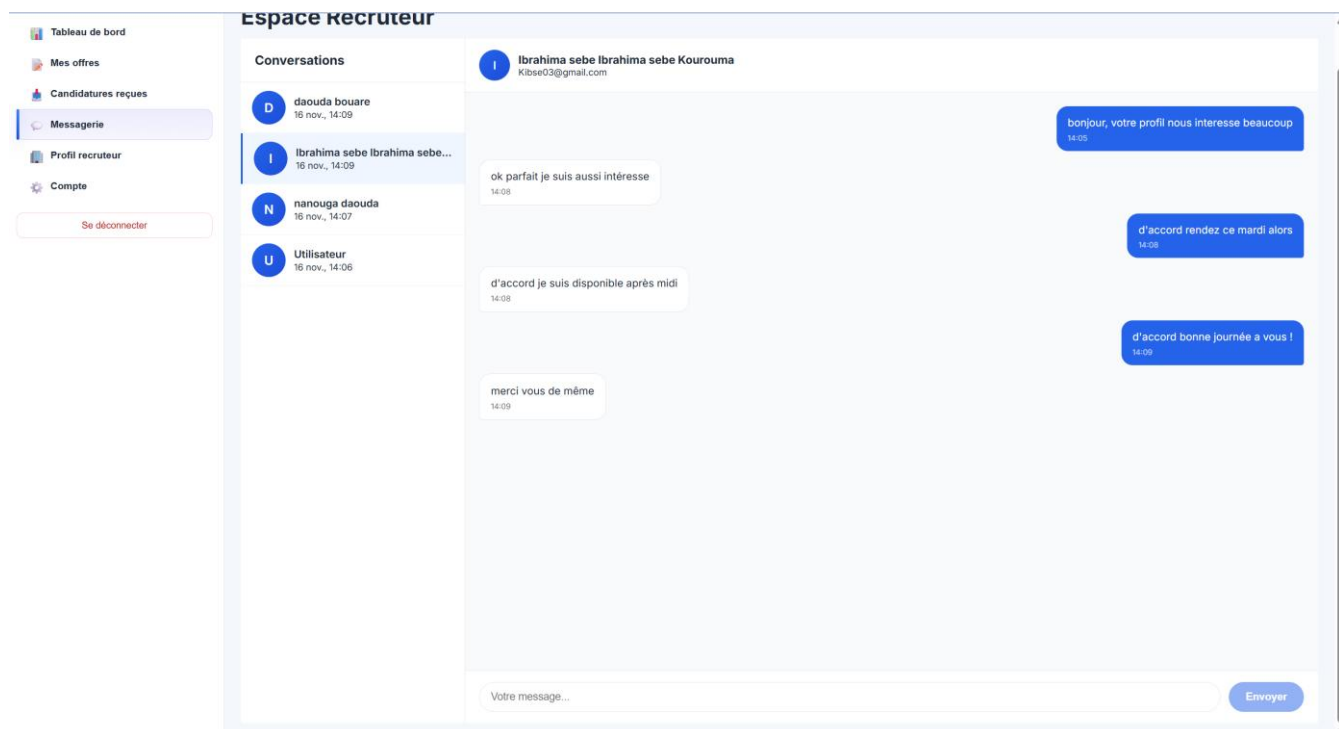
Tableau de bord
Mes offres
Candidatures reçues
Messagerie
Profil recruteur
Compte
Se déconnecter

Espace Recruteur

Conversations

D daouda bouare
16 nov., 14:09

I Ibrahima sebe Ibrahima sebe...
16 nov., 14:09

N nanouga daouda
16 nov., 14:07

U Utilisateur
16 nov., 14:06

I Ibrahima sebe Ibrahima sebe Kourouma
Kibse03@gmail.com

bonjour, votre profil nous interesse beaucoup
14:05

ok parfait je suis aussi intéresse
14:08

d'accord rendez ce mardi alors
14:08

d'accord je suis disponible après midi
14:08

d'accord bonne journée a vous !
14:09

merci vous de même
14:09

Votre message...
Envoyer